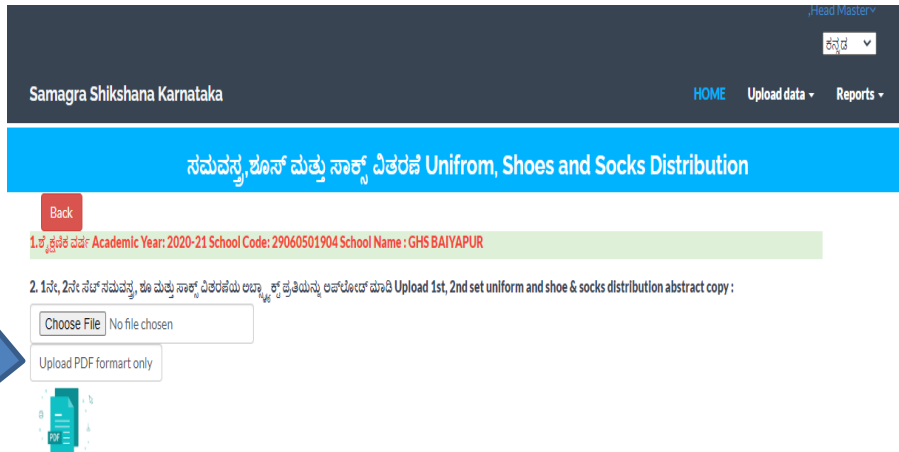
,Head Master

ಕನ್ನಡ

Samagra Shikshana Karnataka

HOME Upload data Reports

ಸಮವಸ್ತ್ರ,ಶೂಸ್ ಮತ್ತು ಸಾಕ್ಸ್ ವಿತರಣೆ Unifrom, Shoes and Socks Distribution

Back

1.ಶೈಕ್ಷಣಿಕ ವರ್ಷ Academic Year: 2020-21 School Code: 29060501904 School Name : GHS BAIYAPUR

2. 1ನೇ, 2ನೇ ಸೆಟ್ ಸಮವಸ್ತ್ರ, ಶೂ ಮತ್ತು ಸಾಕ್ಸ್ ವಿತರಣೆಯ ಅಬ್ಸ್ಟ್ರಾಕ್ಟ್ ಪ್ರತಿಯನ್ನು ಅಪ್‌ಲೋಡ್ ಮಾಡಿ Upload 1st, 2nd set uniform and shoe & socks distribution abstract copy :

Choose File No file chosen

Upload PDF formart only

PDF